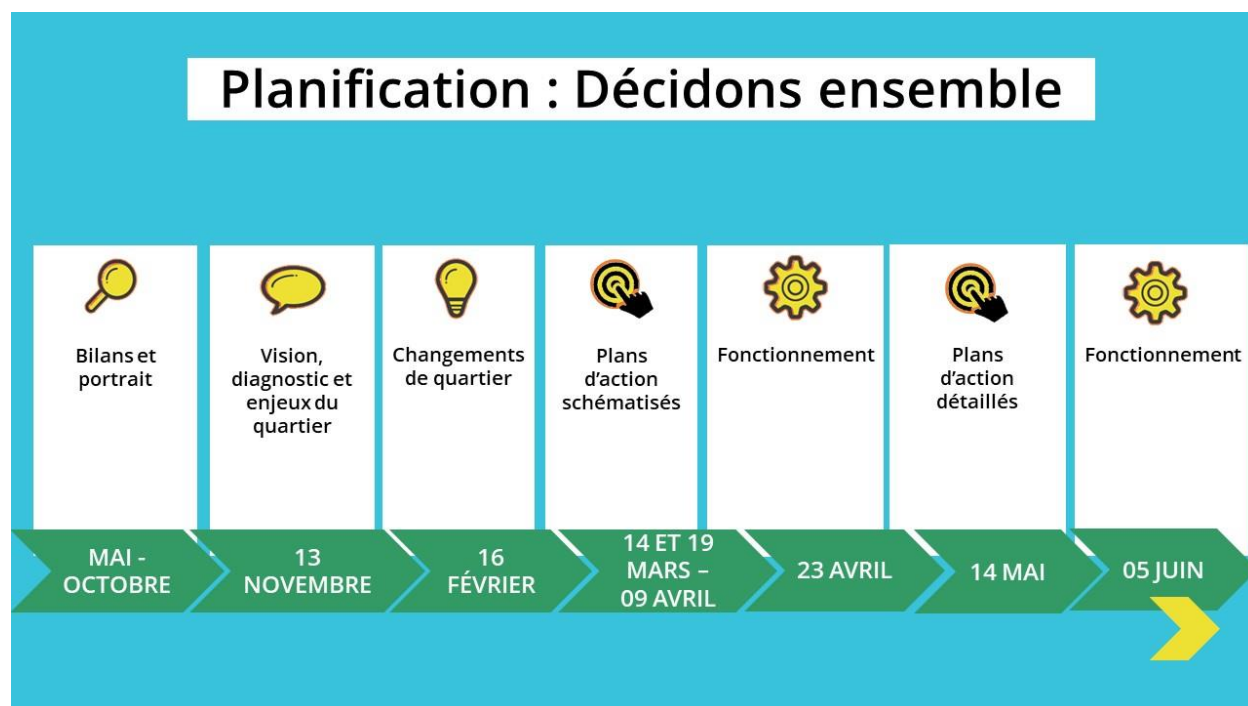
Planification : Décidons ensemble

Bilans et portrait

Vision, diagnostic et enjeux du quartier

Changements de quartier

Plans d'action schématisés

Fonctionnement

Plans d'action détaillés

Fonctionnement

MAI - OCTOBRE

13 NOVEMBRE

16 FÉVRIER

14 ET 19 MARS – 09 AVRIL

23 AVRIL

14 MAI

05 JUIN